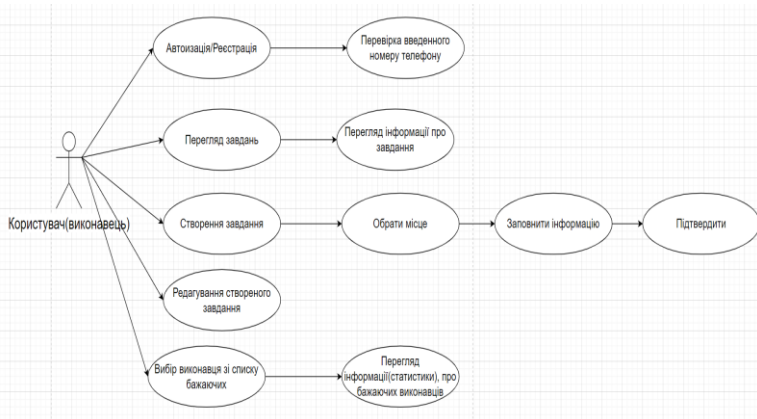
Автоизація/Реєстрація

Перевірка введенного номеру телефону

Перегляд завдань

Перегляд інформації про завдання

Користувач(виконавець)

Створення завдання

Обрати місце

Заповнити інформацію

Підтвердити

Редагування створеного завдання

Вибір виконавця зі списку бажаючих

Перегляд інформації(статистики), про бажаючих виконавців